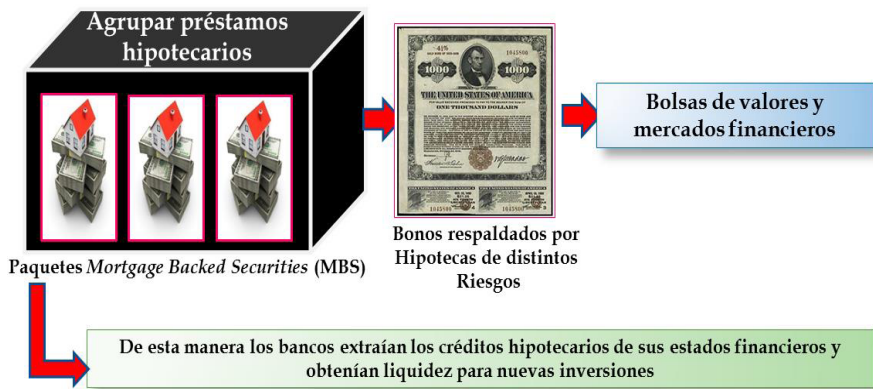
Agrupar préstamos hipotecarios

Paquetes *Mortgage Backed Securities* (MBS)

4½
1000
THE UNITED STATES OF AMERICA
ONE THOUSAND DOLLARS
1000

Bonos respaldados por Hipotecas de distintos Riesgos

Bolsas de valores y mercados financieros

De esta manera los bancos extraían los créditos hipotecarios de sus estados financieros y obtenían liquidez para nuevas inversiones